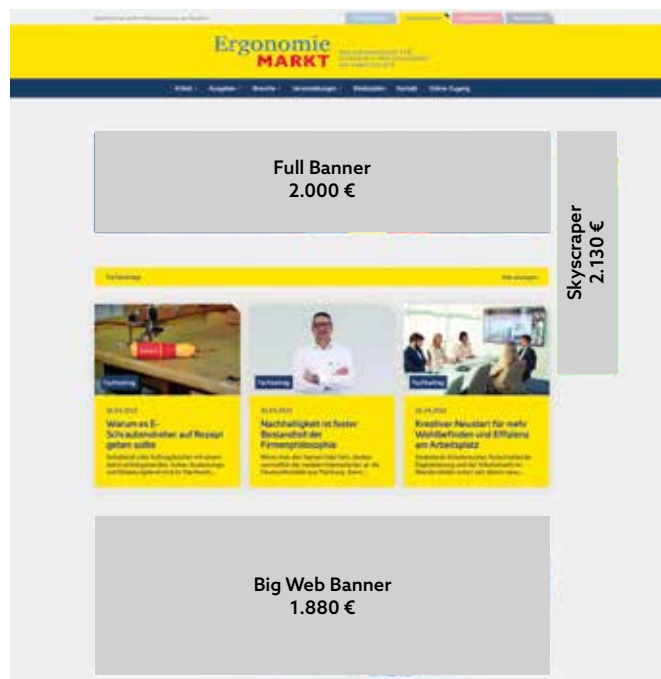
Ergonomie
MARKT

Full Banner
2.000 €

Skyscraper
2.130 €

Fachbeitrag

Fachbeitrag

Fachbeitrag

Warum es E-Schraubendreher auf Rezept geben sollte

Nachhaltigkeit ist fester Bestandteil der Firmenphilosophie

Kreativer Neustart für mehr Wohlbefinden und Effizienz am Arbeitsplatz

Big Web Banner
1.880 €